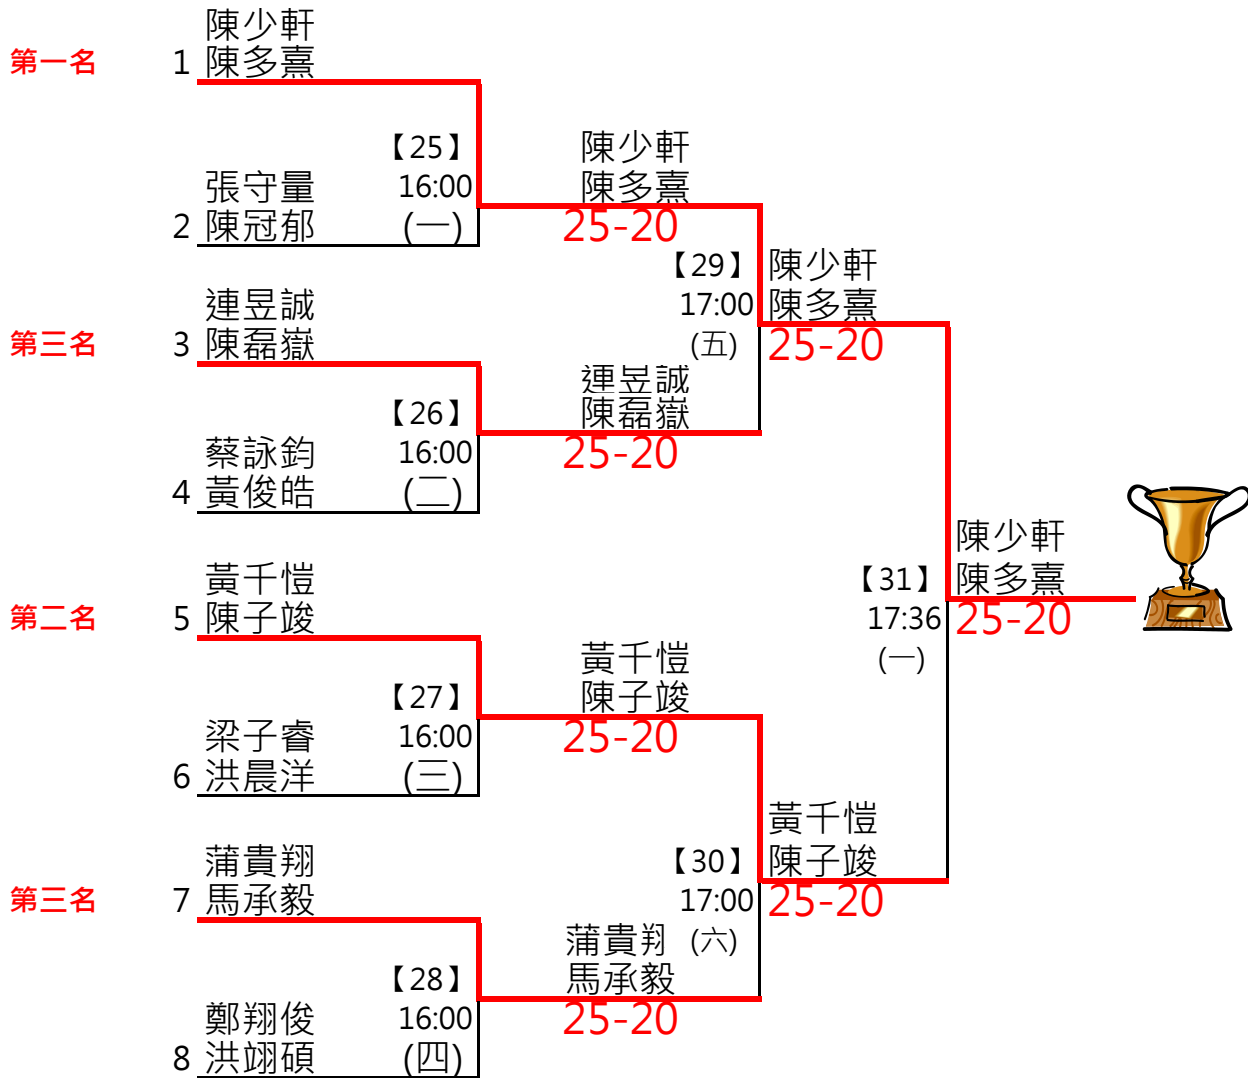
第一名
1 陳少軒
陳多熹

【25】
16:00
(一)

2 張守量
陳冠郁

陳少軒
陳多熹
25-20

【29】
17:00
(五)

陳少軒
陳多熹
25-20

第三名
3 連昱誠
陳磊嶽

【26】
16:00
(二)

4 蔡詠鈞
黃俊皓

連昱誠
陳磊嶽
25-20

陳少軒
陳多熹
25-20

【31】
17:36
(一)

第二名
5 黃千愷
陳子竣

【27】
16:00
(三)

6 梁子睿
洪晨洋

黃千愷
陳子竣
25-20

【30】
17:00
(六)

黃千愷
陳子竣
25-20

第三名
7 蒲貴翔
馬承毅

【28】
16:00
(四)

8 鄭翔俊
洪翊碩

蒲貴翔
馬承毅
25-20